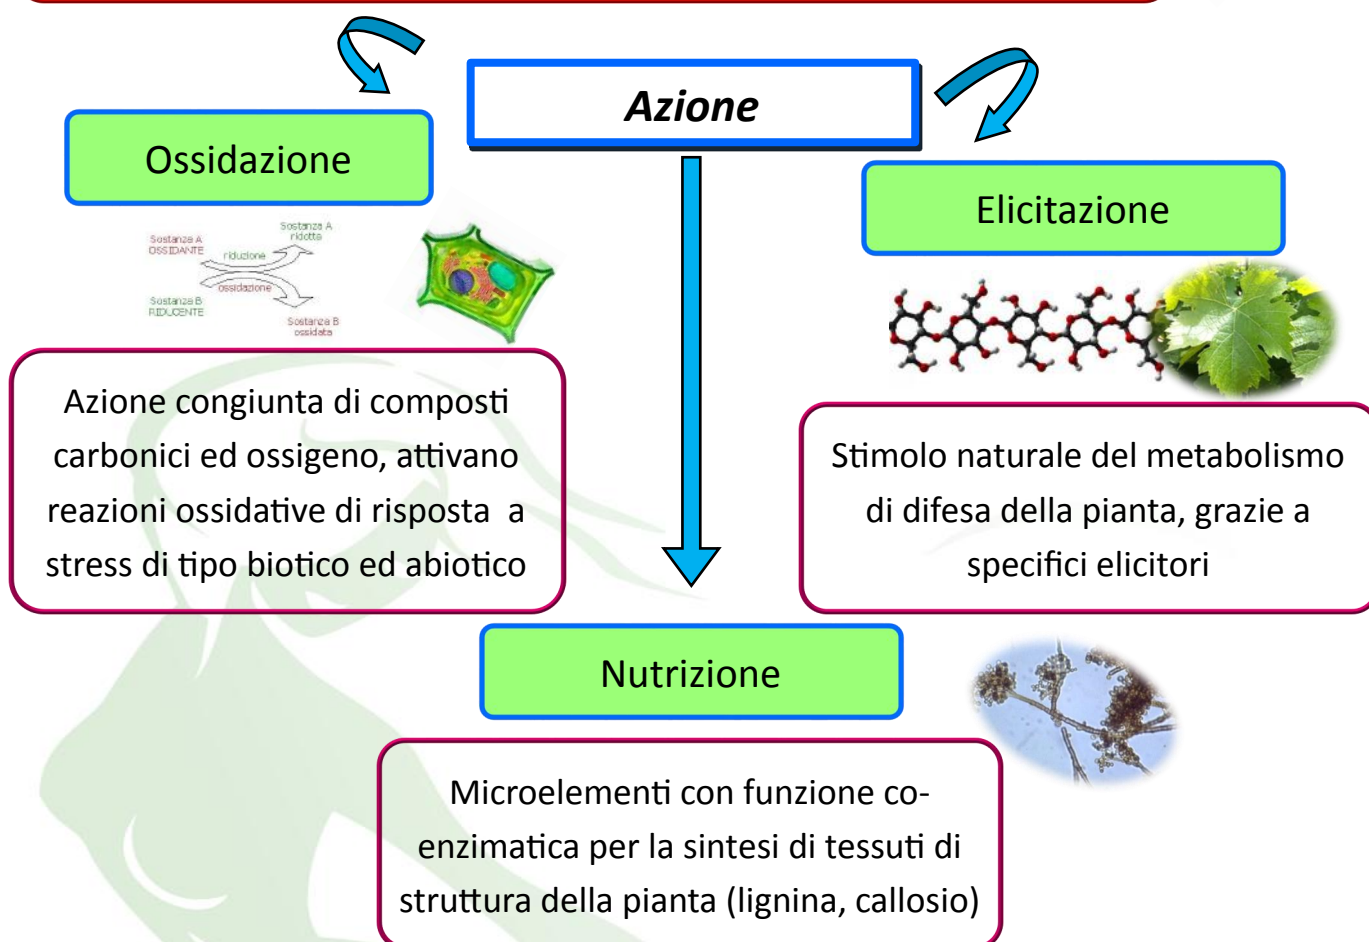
Azione

Ossidazione

Sostanza A OSSIDANTE

Sostanza A ridotta

riduzione

ossidazione

Sostanza B RIDUCENTE

Sostanza B ossidata

Elicitazione

Azione congiunta di composti carbonici ed ossigeno, attivano reazioni ossidative di risposta a stress di tipo biotico ed abiotico

Stimolo naturale del metabolismo di difesa della pianta, grazie a specifici elicitori

Nutrizione

Microelementi con funzione co-enzimatica per la sintesi di tessuti di struttura della pianta (lignina, callosio)